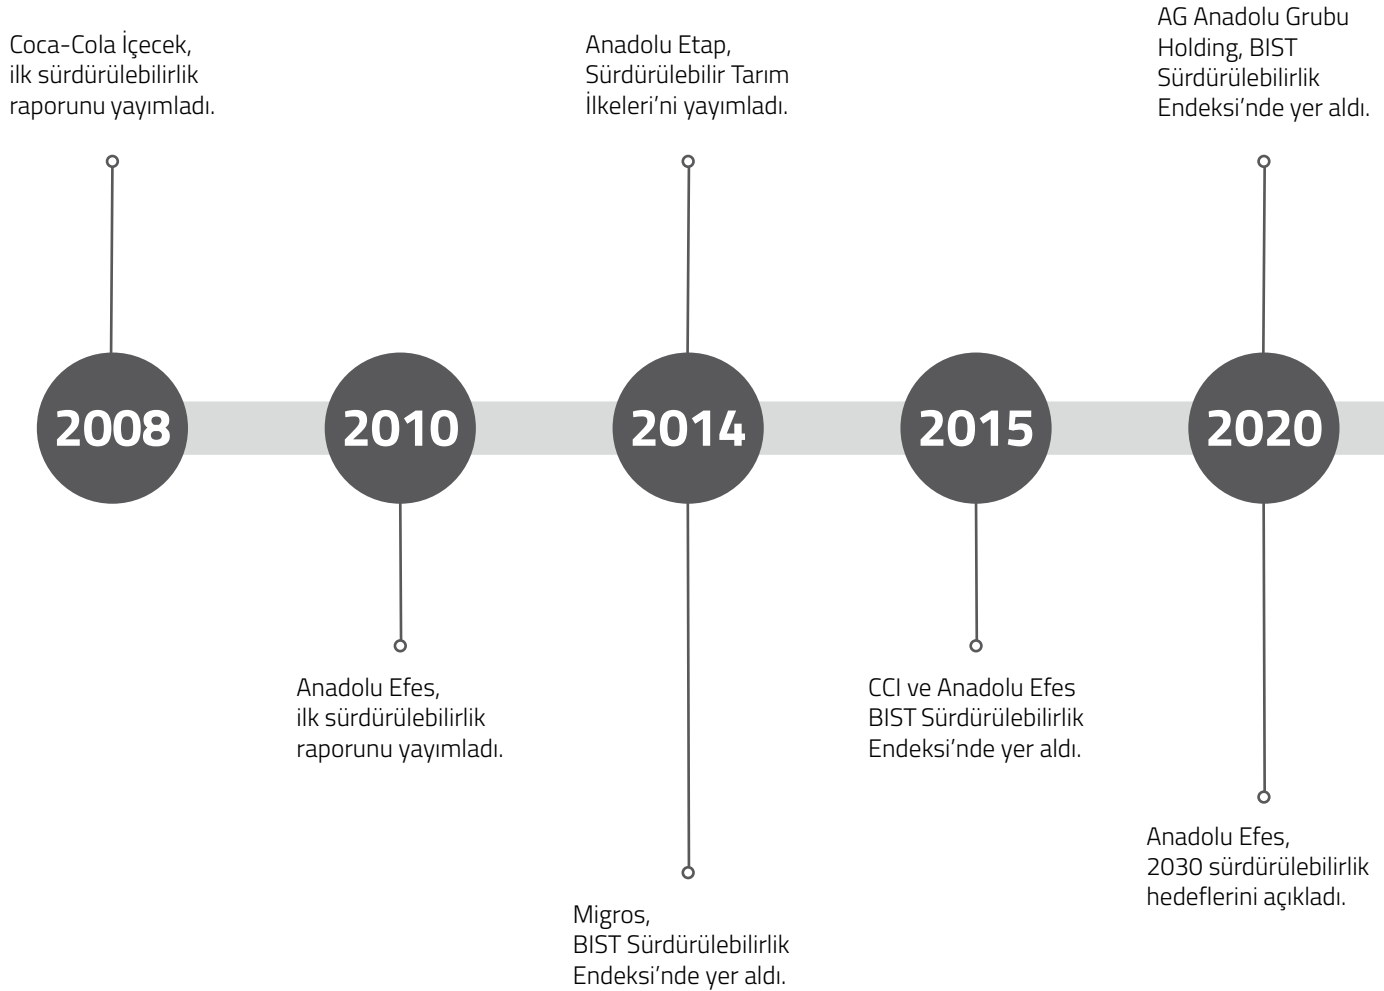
Coca-Cola İçecek, ilk sürdürülebilirlik raporunu yayımladı.

Anadolu Etap, Sürdürülebilir Tarım İlkeleri'ni yayımladı.

AG Anadolu Grubu Holding, BIST Sürdürülebilirlik Endeksi'nde yer aldı.

2008

2010

2014

2015

2020

Anadolu Efes, ilk sürdürülebilirlik raporunu yayımladı.

CCI ve Anadolu Efes BIST Sürdürülebilirlik Endeksi'nde yer aldı.

Anadolu Efes, 2030 sürdürülebilirlik hedeflerini açıkladı.

Migros, BIST Sürdürülebilirlik Endeksi'nde yer aldı.